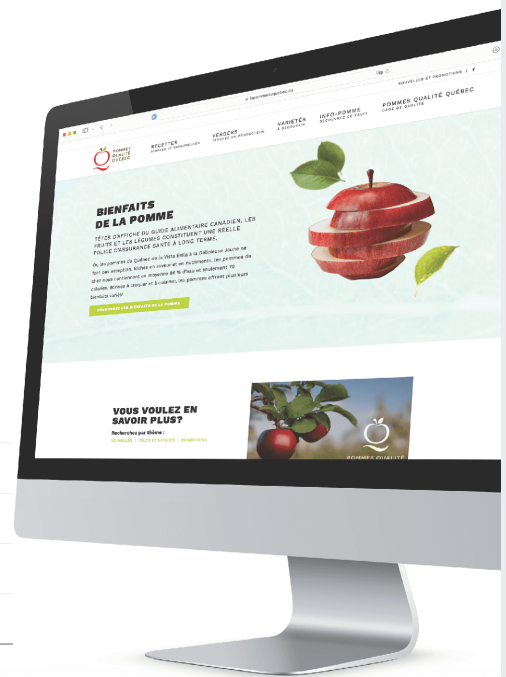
POMMES QUALITÉ QUÉBEC

RECETTES

VERGERS

VARIÉTÉS

INFO-POMME

POMMES QUALITÉ QUÉBEC

NOUVELLES ET PROMOTIONS

BIENFAITS DE LA POMME

TÊTES D'AFFICHE DU GUIDE ALIMENTAIRE CANADIEN, LES FRUITS ET LES LÉGUMES CONSTITUENT UNE RÉELLE POLICE D'ASSURANCE SANTÉ À LONG TERME.

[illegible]

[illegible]

VOUS VOULEZ EN SAVOIR PLUS?

Recherchez par thème :

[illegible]

POMMES QUALITÉ